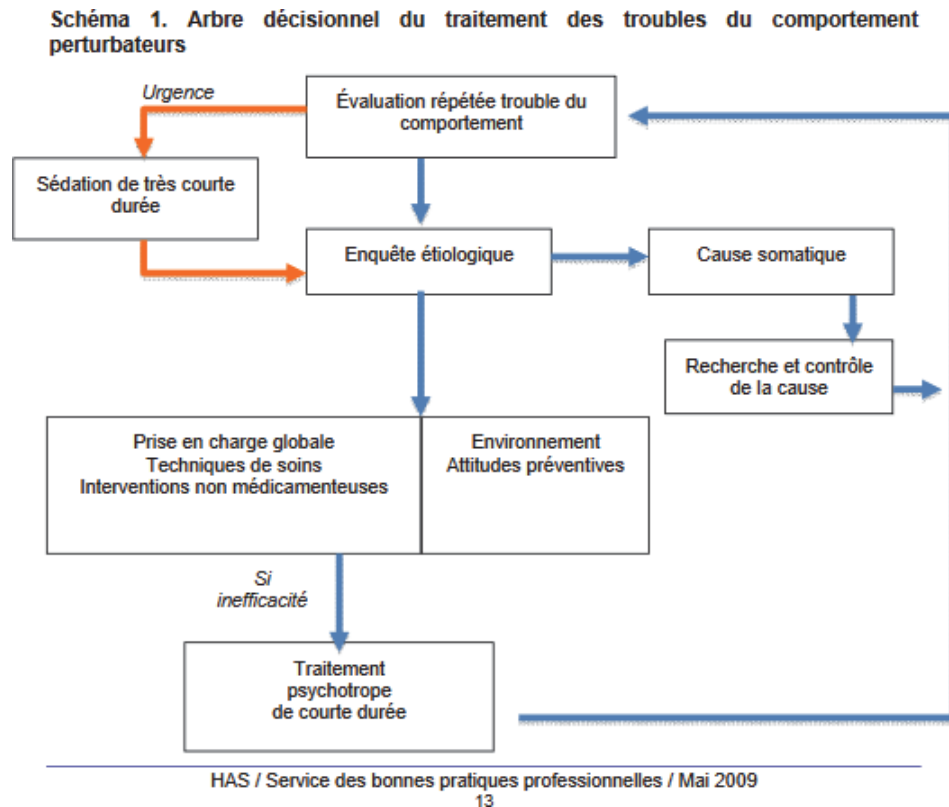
Schéma 1. Arbre décisionnel du traitement des troubles du comportement perturbateurs

Urgence

Évaluation répétée trouble du comportement

Sédation de très courte durée

Enquête étiologique

Cause somatique

Recherche et contrôle de la cause

Prise en charge globale
Techniques de soins
Interventions non médicamenteuses

Environnement
Attitudes préventives

Si inefficacité

Traitement psychotrope de courte durée

HAS / Service des bonnes pratiques professionnelles / Mai 2009
13